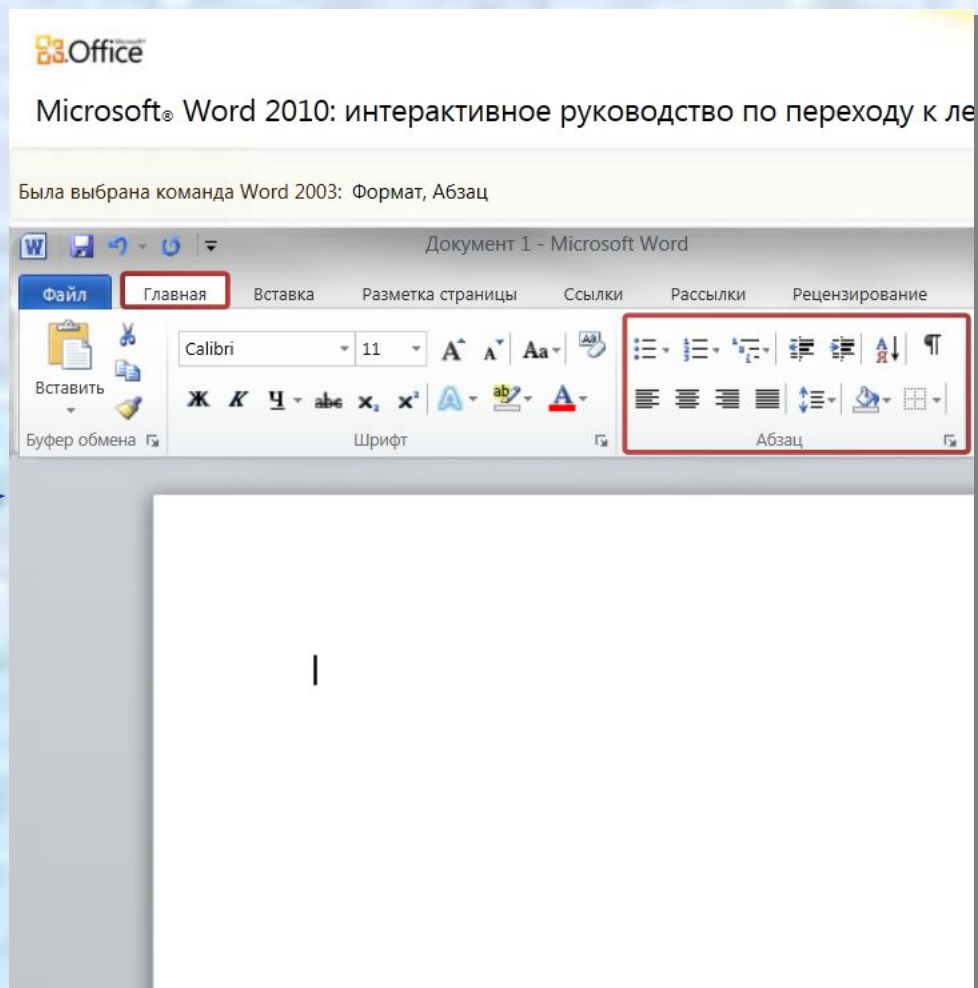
Office

Microsoft® Word 2010: интерактивное руководство по переходу к ле

Была выбрана команда Word 2003: Формат, Абзац

Документ 1 - Microsoft Word

Файл Главная Вставка Разметка страницы Ссылки Рассылки Рецензирование

Вставить

Буфер обмена

Calibri 11

Ж К Ч abe $x_2$ $x^2$

Шрифт

Абзац